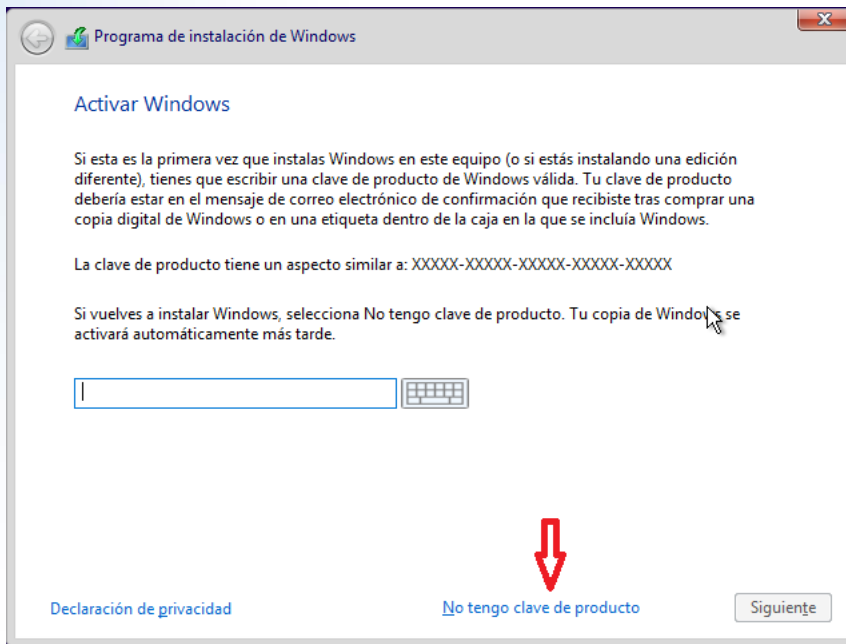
Programa de instalación de Windows

Activar Windows

Si esta es la primera vez que instalas Windows en este equipo (o si estás instalando una edición diferente), tienes que escribir una clave de producto de Windows válida. Tu clave de producto debería estar en el mensaje de correo electrónico de confirmación que recibiste tras comprar una copia digital de Windows o en una etiqueta dentro de la caja en la que se incluía Windows.

La clave de producto tiene un aspecto similar a: XXXXX-XXXXX-XXXXX-XXXXX-XXXXX

Si vuelves a instalar Windows, selecciona No tengo clave de producto. Tu copia de Windows se activará automáticamente más tarde.

Declaración de privacidad

No tengo clave de producto

Siguiente